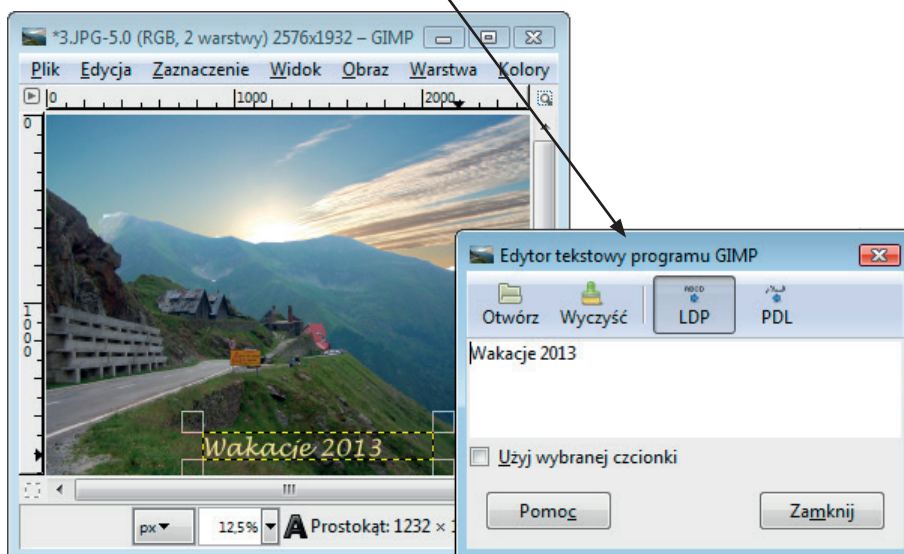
*3.JPG-5.0 (RGB, 2 warstwy) 2576x1932 – GIMP

Plik Edycja Zaznaczenie Widok Obraz Warstwa Kolory

0 1000 2000

0

1000

Wakacje 2013

III

px 12,5% Prostokąt: 1232 × 1

Edytor tekstowy programu GIMP

Otwórz Wyczyść LDP PDL

Wakacje 2013

Użyj wybranej czcionki

Pomoc Zamknij